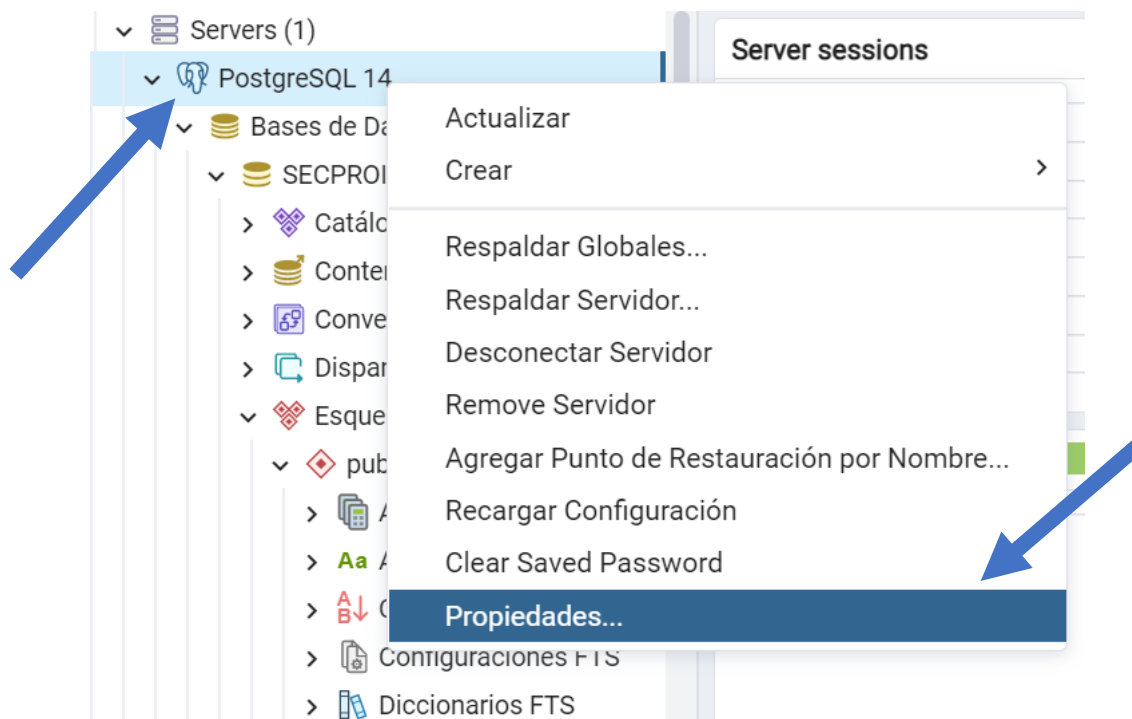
Servers (1)
PostgreSQL 14
Bases de Da
SECPROI
Catálo
Conter
Conve
Dispar
Esque
pub
A
Aa A
C
Configuraciones FTS
Diccionarios FTS

Server sessions

Actualizar
Crear
Respaldar Globales...
Respaldar Servidor...
Desconectar Servidor
Remove Servidor
Agregar Punto de Restauración por Nombre...
Recargar Configuración
Clear Saved Password
Propiedades...